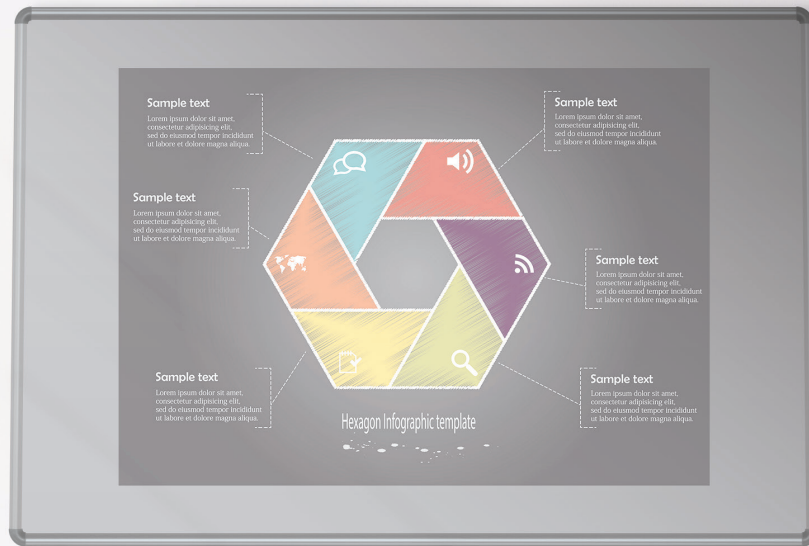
Sample text
Lorem ipsum dolor sit amet, consectetur adipisicing elit, sed do eiusmod tempor incididunt ut labore et dolore magna aliqua.

Sample text
Lorem ipsum dolor sit amet, consectetur adipisicing elit, sed do eiusmod tempor incididunt ut labore et dolore magna aliqua.

Sample text
Lorem ipsum dolor sit amet, consectetur adipisicing elit, sed do eiusmod tempor incididunt ut labore et dolore magna aliqua.

Sample text
Lorem ipsum dolor sit amet, consectetur adipisicing elit, sed do eiusmod tempor incididunt ut labore et dolore magna aliqua.

Sample text
Lorem ipsum dolor sit amet, consectetur adipisicing elit, sed do eiusmod tempor incididunt ut labore et dolore magna aliqua.

Sample text
Lorem ipsum dolor sit amet, consectetur adipisicing elit, sed do eiusmod tempor incididunt ut labore et dolore magna aliqua.

Hexagon Infographic template